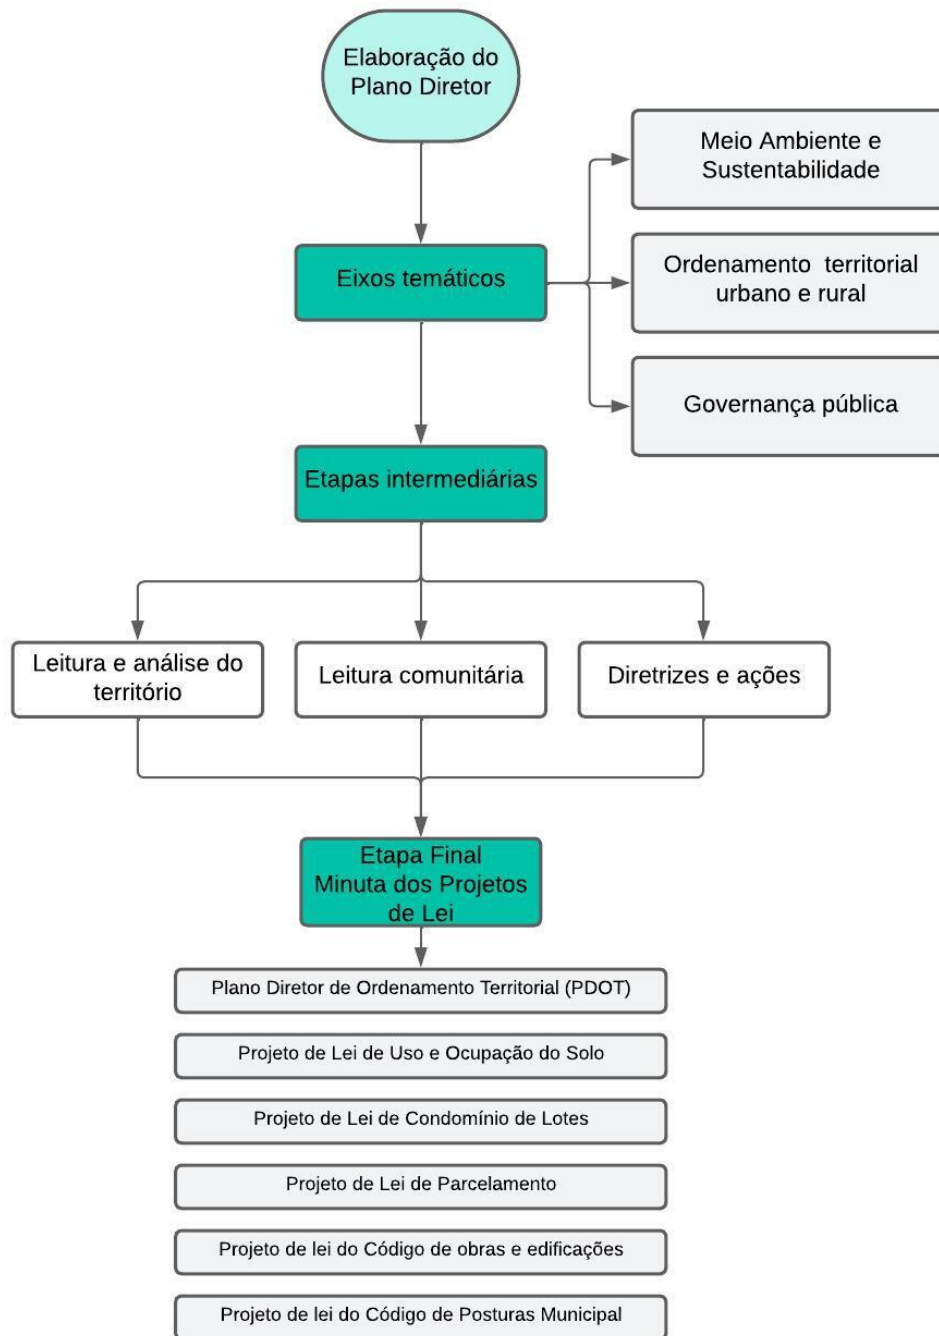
Elaboração do Plano Diretor

Eixos temáticos

Meio Ambiente e Sustentabilidade

Ordenamento territorial urbano e rural

Governança pública

Etapas intermediárias

Leitura e análise do território

Leitura comunitária

Diretrizes e ações

Etapa Final
Minuta dos Projetos de Lei

Plano Diretor de Ordenamento Territorial (PDOT)

Projeto de Lei de Uso e Ocupação do Solo

Projeto de Lei de Condomínio de Lotes

Projeto de Lei de Parcelamento

Projeto de lei do Código de obras e edificações

Projeto de lei do Código de Posturas Municipal